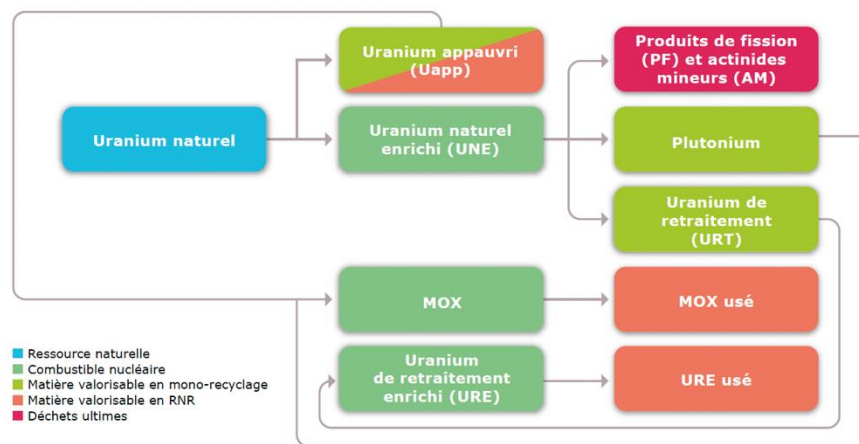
Uranium naturel

Uranium appauvri (Uapp)

Uranium naturel enrichi (UNE)

Produits de fission (PF) et actinides mineurs (AM)

Plutonium

Uranium de retraitement (URT)

MOX

MOX usé

Uranium de retraitement enrichi (URE)

URE usé

Ressource naturelle
Combustible nucléaire
Matière valorisable en mono-recyclage
Matière valorisable en RNR
Déchets ultimes